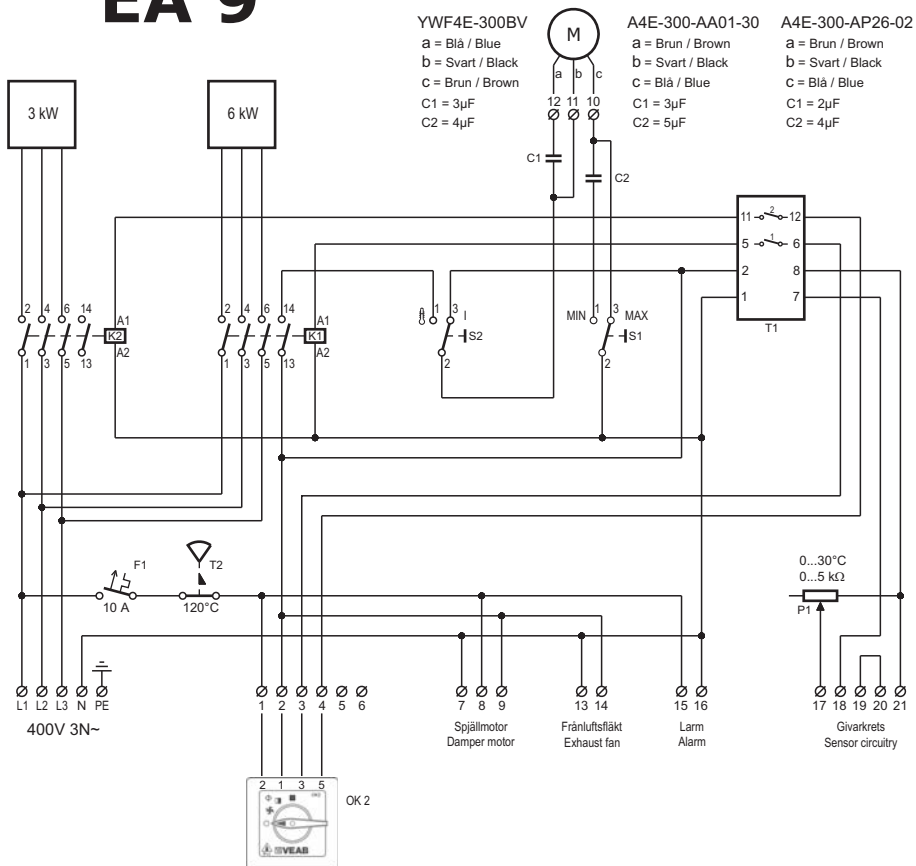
EA 9

YWF4E-300BV
a = Blå / Blue
b = Svart / Black
c = Brun / Brown
C1 = 3µF
C2 = 4µF

M

A4E-300-AA01-30
a = Brun / Brown
b = Svart / Black
c = Blå / Blue
C1 = 3µF
C2 = 5µF

A4E-300-AP26-02
a = Brun / Brown
b = Svart / Black
c = Blå / Blue
C1 = 2µF
C2 = 4µF

a b c
12 11 10
C1
C2

3 kW

6 kW

11 2 12
5 1 6
2 8
1 7
T1

2 4 6 14 A1 K2 A2 1 3 5 13

2 4 6 14 A1 K1 A2 1 3 5 13

1 3 I S2 2

MIN 1 3 MAX S1 2

F1
10 A
T2
120°C

0...30°C
0...5 k$\Omega$
P1

L1 L2 L3 N PE
400V 3N~

1 2 3 4 5 6

7 8 9
Spjällmotor
Damper motor

13 14
Frånluftsfläkt
Exhaust fan

15 16
Larm
Alarm

17 18 19 20 21
Givarkrets
Sensor circuitry

2 1 3 5
OK 2
VEAB